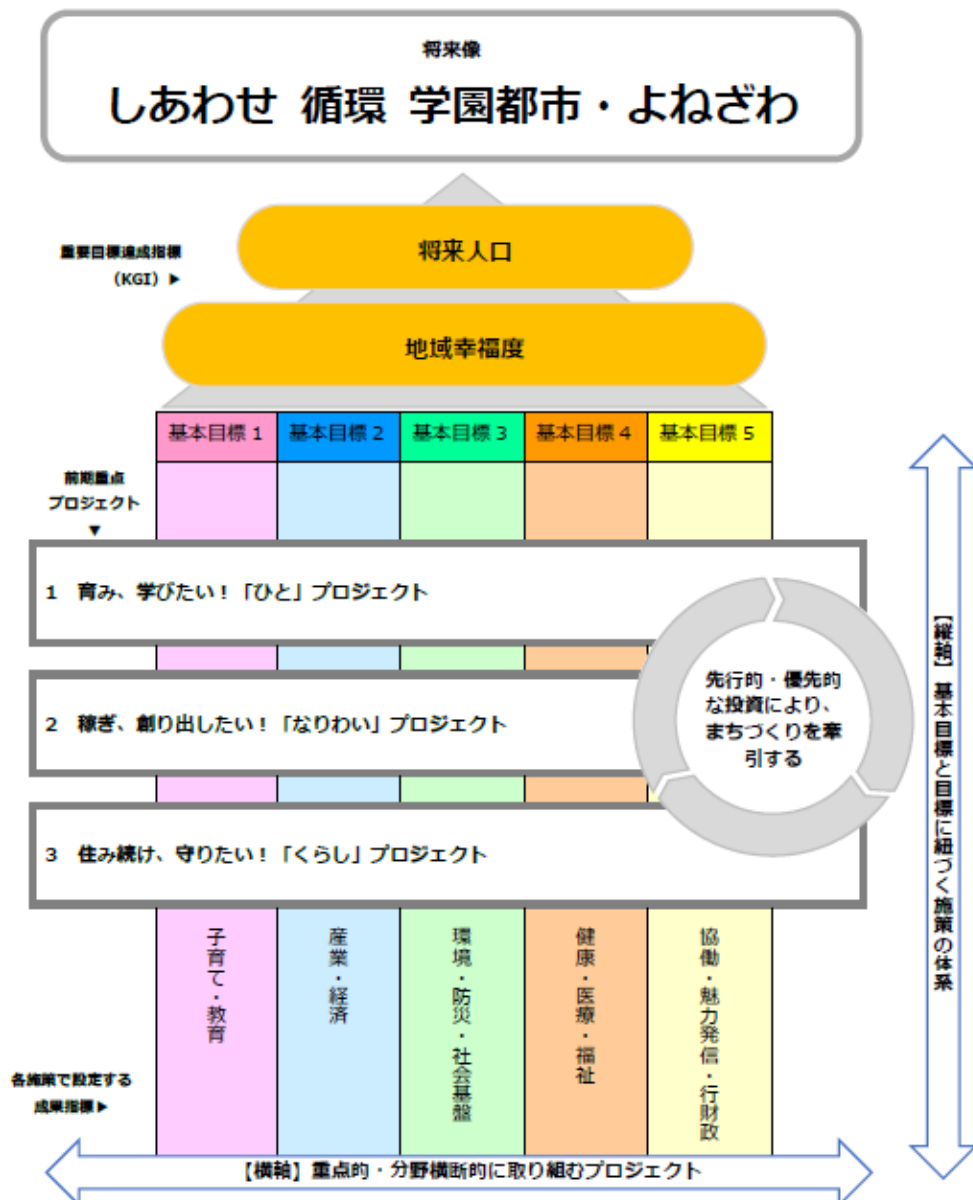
将来像

しあわせ 循環 学園都市・よねざわ

重要目標達成指標（KGI）▶

将来人口

地域幸福度

| 基本目標 1 | 基本目標 2 | 基本目標 3 | 基本目標 4 | 基本目標 5 |
|---|---|---|---|---|

前期重点プロジェクト ▼

1 育み、学びたい！「ひと」プロジェクト

2 稼ぎ、創り出したい！「なりわい」プロジェクト

3 住み続け、守りたい！「くらし」プロジェクト

先行的・優先的な投資により、まちづくりを牽引する

子育て・教育

産業・経済

環境・防災・社会基盤

健康・医療・福祉

協働・魅力発信・行財政

各施策で設定する成果指標▶

【縦軸】基本目標と目標に紐づく施策の体系

【横軸】重点的・分野横断的に取り組むプロジェクト